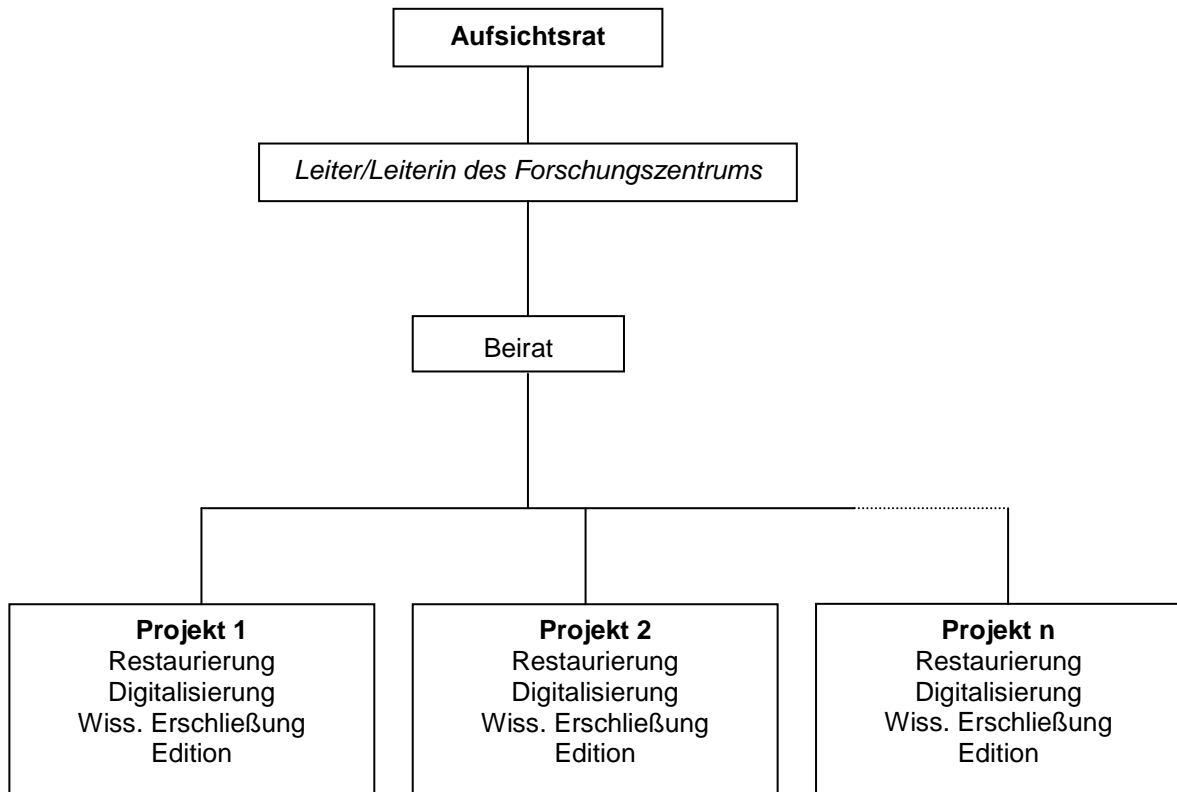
**Aufsichtsrat**

*Leiter/Leiterin des Forschungszentrums*

Beirat

**Projekt 1**
Restaurierung
Digitalisierung
Wiss. Erschließung
Edition

**Projekt 2**
Restaurierung
Digitalisierung
Wiss. Erschließung
Edition

**Projekt n**
Restaurierung
Digitalisierung
Wiss. Erschließung
Edition